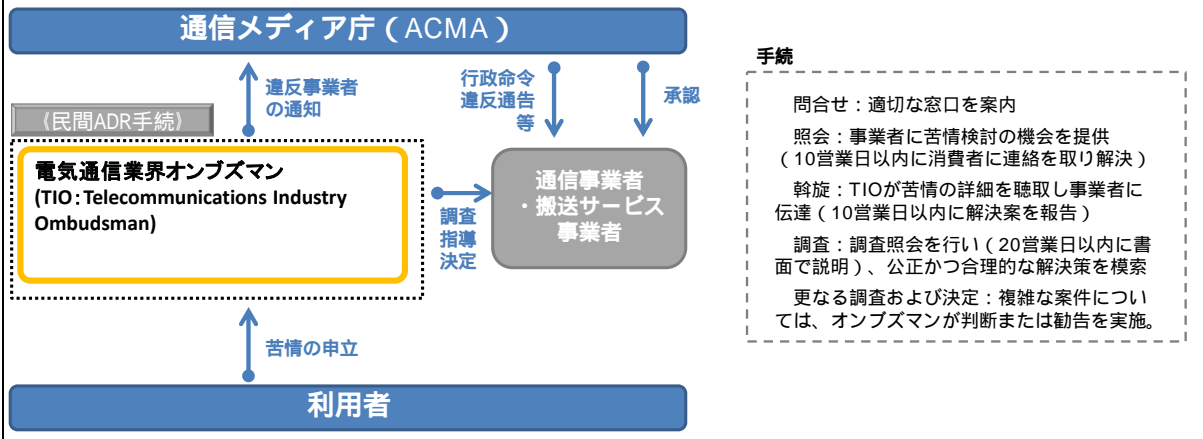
通信メディア庁（ACMA）

違反事業者の通知

行政命令
違反通告
等

承認

《民間ADR手続》

電気通信業界オンブズマン
(TIO：Telecommunications Industry Ombudsman)

調査
指導
決定

通信事業者
・搬送サービス
事業者

苦情の申立

利用者

手続

問合せ：適切な窓口を案内

照会：事業者に苦情検討の機会を提供（10営業日以内に消費者に連絡を取り解決）

斡旋：TIOが苦情の詳細を聴取し事業者に伝達（10営業日以内に解決案を報告）

調査：調査照会を行い（20営業日以内に書面で説明）、公正かつ合理的な解決策を模索

更なる調査および決定：複雑な案件については、オンブズマンが判断または勧告を実施。